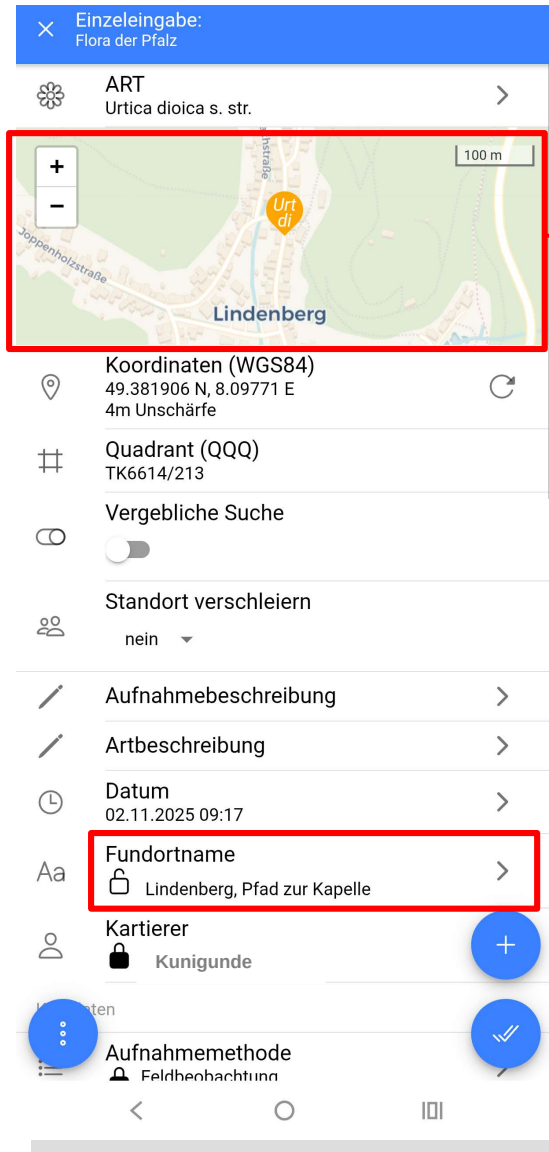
Einzeleingabe:
Flora der Pfalz

ART
Urtica dioica s. str.

+
−
100 m
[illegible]straße
Urt di
Joppenholzstraße
Lindenberg

Koordinaten (WGS84)
49.381906 N, 8.09771 E
4m Unschärfe

Quadrant (QQQ)
TK6614/213

Vergebliche Suche

Standort verschleiern
nein

Aufnahmebeschreibung

Artbeschreibung

Datum
02.11.2025 09:17

Aa
Fundortname
Lindenberg, Pfad zur Kapelle

Kartierer
Kunigunde

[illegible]ten

Aufnahmemethode
Feldbeobachtung